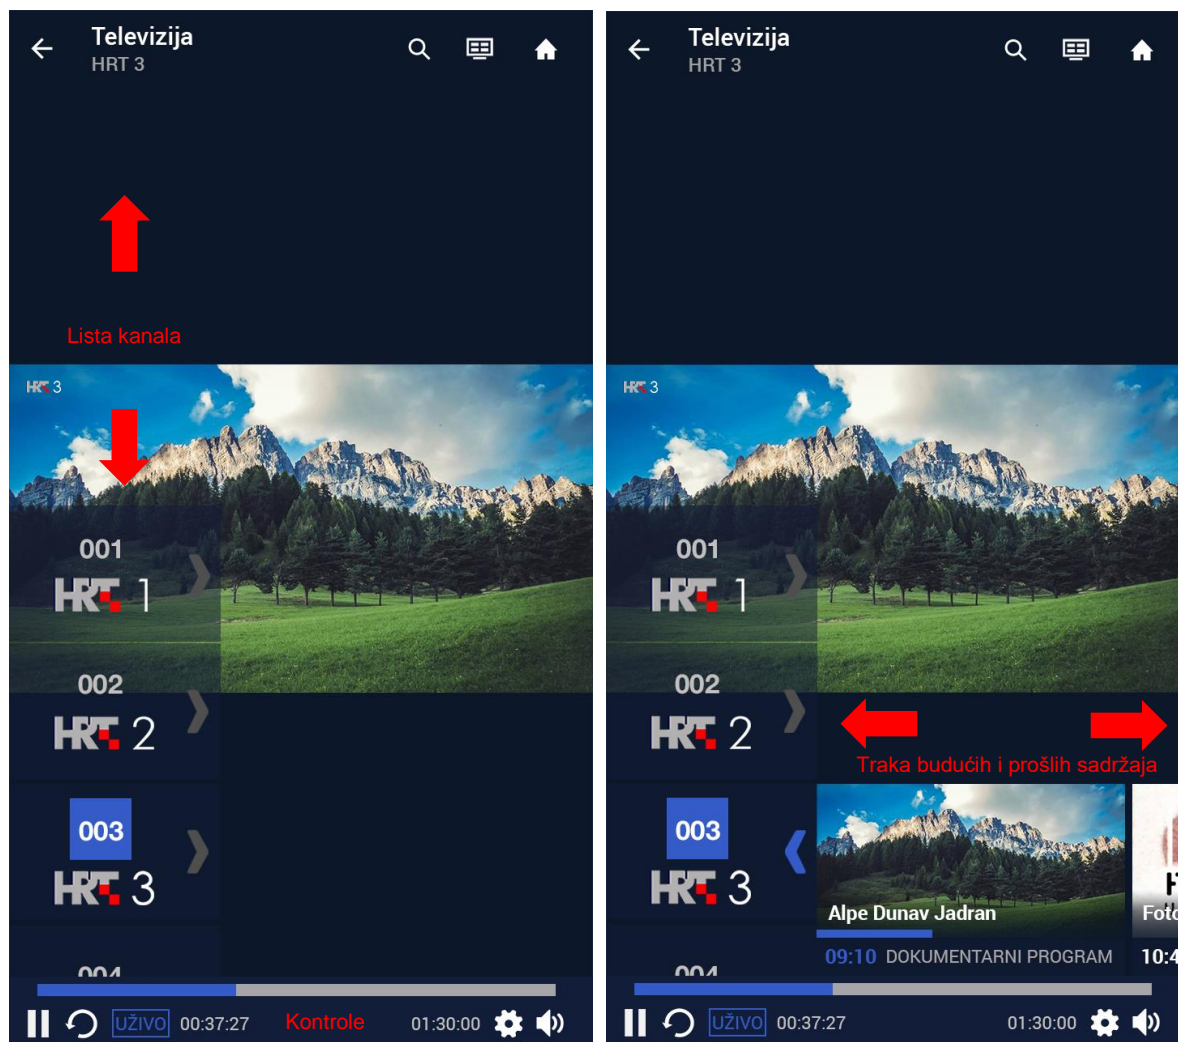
Televizija
HRT 3

Lista kanala

HRT 3

001
HRT 1

002
HRT 2

003
HRT 3

004

UŽIVO 00:37:27 Kontrole 01:30:00

Televizija
HRT 3

HRT 3

001
HRT 1

002
HRT 2

Traka budućih i prošlih sadržaja

003
HRT 3

Alpe Dunav Jadran
09:10 DOKUMENTARNI PROGRAM

Foto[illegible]
10:4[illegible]

004

UŽIVO 00:37:27 01:30:00